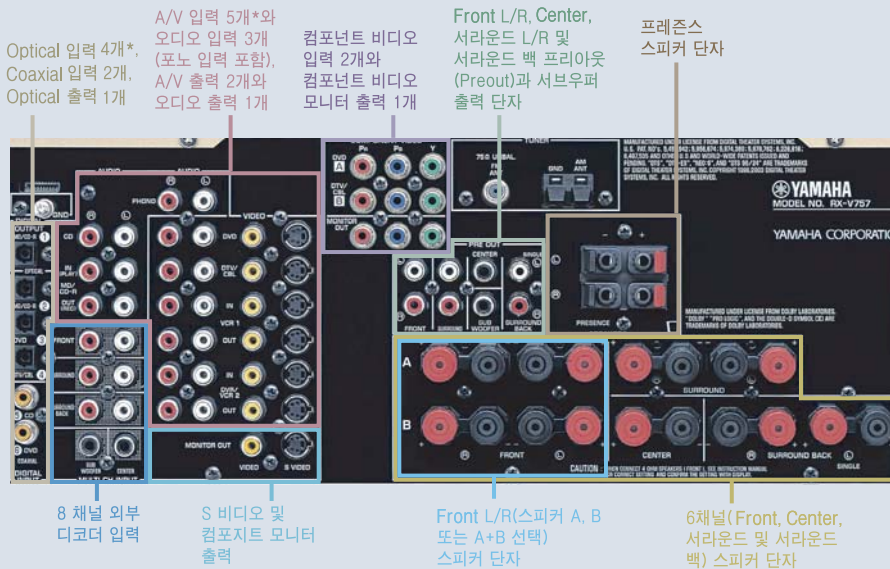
Optical 입력 4개*, Coaxial 입력 2개, Optical 출력 1개

A/V 입력 5개*와 오디오 입력 3개 (포노 입력 포함), A/V 출력 2개와 오디오 출력 1개

컴포넌트 비디오 입력 2개와 컴포넌트 비디오 모니터 출력 1개

Front L/R, Center, 서라운드 L/R 및 서라운드 백 프리아웃 (Preout)과 서브우퍼 출력 단자

프레즌스 스피커 단자

YAMAHA
MODEL NO. RX-V757
YAMAHA CORPORATION

8 채널 외부 디코더 입력

S 비디오 및 컴포지트 모니터 출력

Front L/R(스피커 A, B 또는 A+B 선택) 스피커 단자

6채널(Front, Center, 서라운드 및 서라운드 백) 스피커 단자